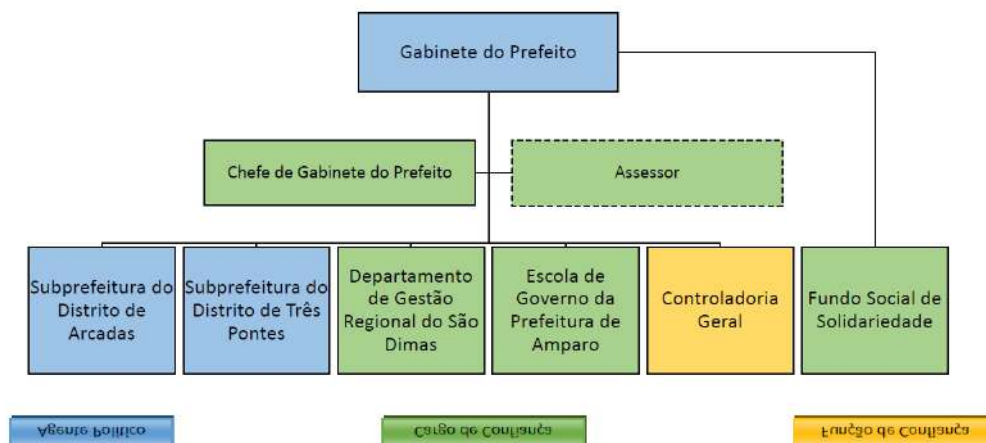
Gabinete do Prefeito

Chefe de Gabinete do Prefeito

Assessor

Subprefeitura do Distrito de Arcadas

Subprefeitura do Distrito de Três Pontes

Departamento de Gestão Regional do São Dimas

Escola de Governo da Prefeitura de Amparo

Controladoria Geral

Fundo Social de Solidariedade

Agente Político

Cargo de Confiança

Função de Confiança